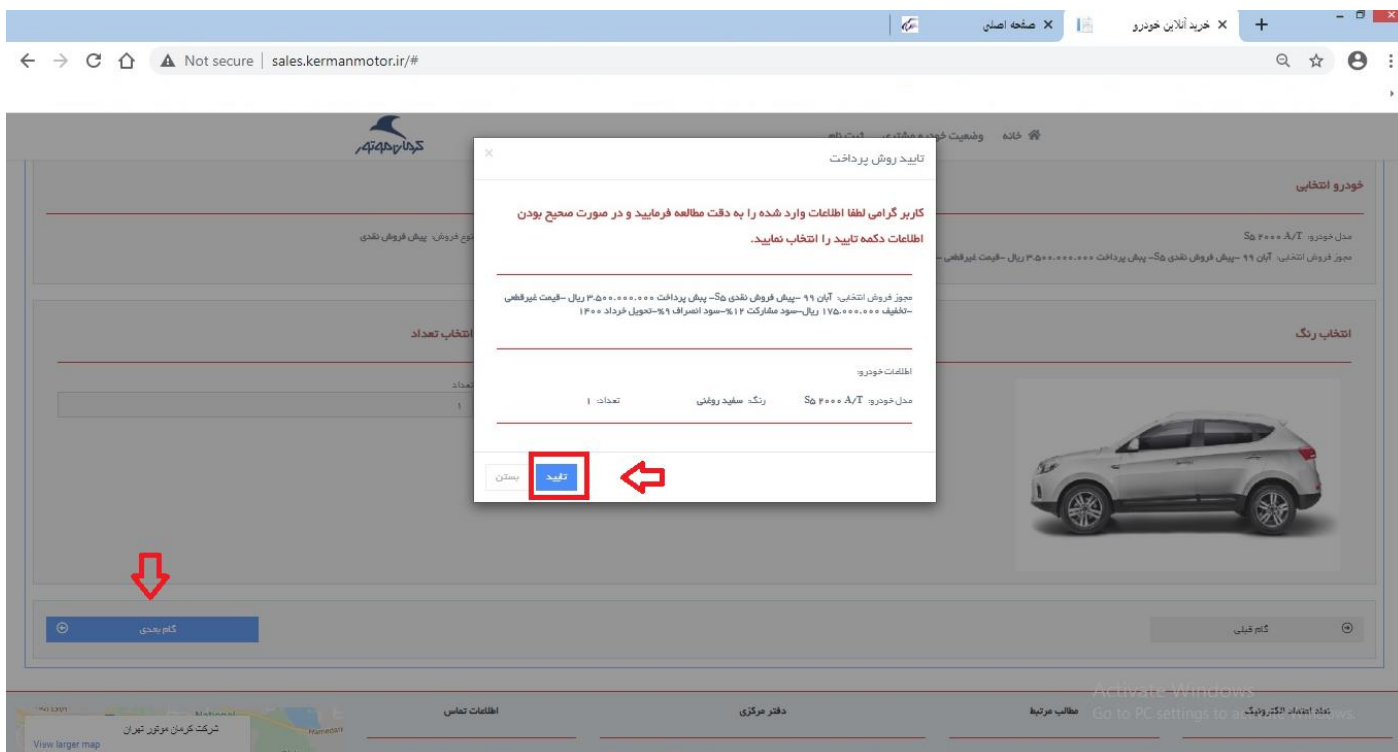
خرید آنلاین خودرو ×
صفحه اصلی ×
Not secure | sales.kermanmotor.ir/#

کرمان موتور
خانه وضعیت خودرو مشتری ثبت نام

خودرو انتخابی
مدل خودرو: S۵ ۲۰۰۰ A/T
نوع فروش: پیش فروش نقدی
مجوز فروش انتخابی: آبان ۹۹ -پیش فروش نقدی S۵- پیش پرداخت ۳،۵۰۰،۰۰۰،۰۰۰ ریال -قیمت غیرقطعی -

تایید روش پرداخت
کاربر گرامی لطفا اطلاعات وارد شده را به دقت مطالعه فرمایید و در صورت صحیح بودن اطلاعات دکمه تایید را انتخاب نمایید.

مجوز فروش انتخابی: آبان ۹۹ -پیش فروش نقدی S۵- پیش پرداخت ۳،۵۰۰،۰۰۰،۰۰۰ ریال -قیمت غیرقطعی -تخفیف ۱۷۵،۰۰۰،۰۰۰ ریال-سود مشارکت ۱۲%-سود انصراف ۹%-تحویل خرداد ۱۴۰۰

اطلاعات خودرو:
مدل خودرو: S۵ ۲۰۰۰ A/T رنگ: سفید روغنی تعداد: ۱

تایید بستن

انتخاب رنگ
انتخاب تعداد
تعداد
۱

گام بعدی
گام قبلی

اطلاعات تماس
دفتر مرکزی
مطالب مرتبط
نماد اعتماد الکترونیک
شرکت کرمان موتور تهران
View larger map
Activate Windows
Go to PC settings to activate Windows.